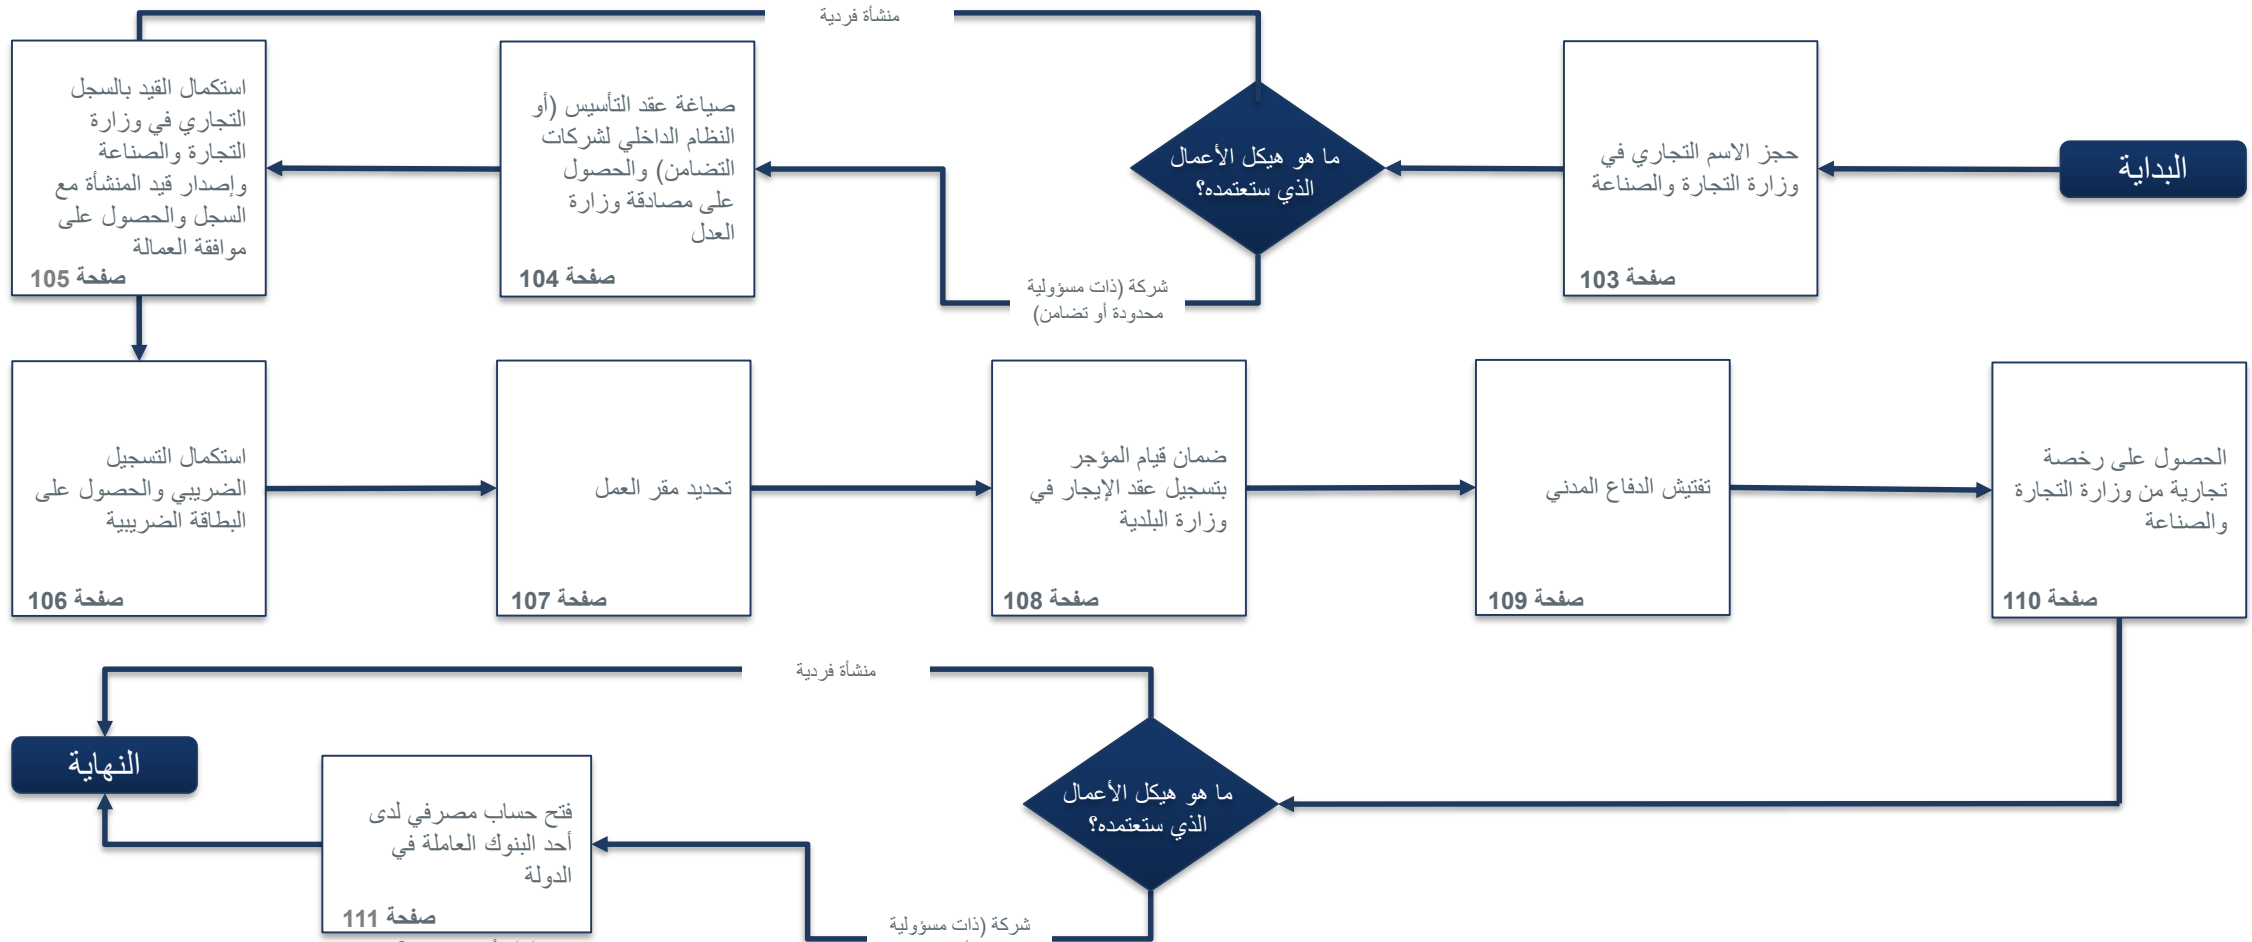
البداية

حجز الاسم التجاري في وزارة التجارة والصناعة
صفحة 103

ما هو هيكل الأعمال الذي ستعتمده؟

منشأة فردية

شركة (ذات مسؤولية محدودة أو تضامن)

صياغة عقد التأسيس (أو النظام الداخلي لشركات التضامن) والحصول على مصادقة وزارة العدل
صفحة 104

استكمال القيد بالسجل التجاري في وزارة التجارة والصناعة وإصدار قيد المنشأة مع السجل والحصول على موافقة العمالة
صفحة 105

استكمال التسجيل الضريبي والحصول على البطاقة الضريبية
صفحة 106

تحديد مقر العمل
صفحة 107

ضمان قيام المؤجر بتسجيل عقد الإيجار في وزارة البلدية
صفحة 108

تفتيش الدفاع المدني
صفحة 109

الحصول على رخصة تجارية من وزارة التجارة والصناعة
صفحة 110

ما هو هيكل الأعمال الذي ستعتمده؟

منشأة فردية

شركة (ذات مسؤولية

فتح حساب مصرفي لدى أحد البنوك العاملة في الدولة
صفحة 111

النهاية